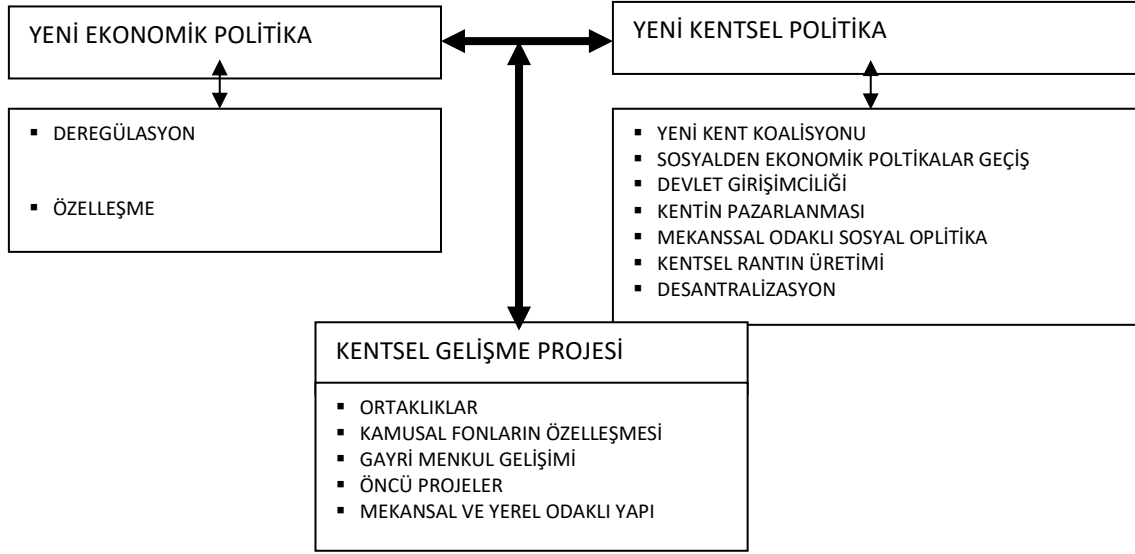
YENİ EKONOMİK POLİTİKA

YENİ KENTSEL POLİTİKA

▪ DEREGÜLASYON

▪ ÖZELLEŞME

▪ YENİ KENT KOALİSYONU
▪ SOSYALDEN EKONOMİK POLTİKALAR GEÇİŞ
▪ DEVLET GİRİŞİMCİLİĞİ
▪ KENTİN PAZARLANMASI
▪ MEKANSSAL ODAKLI SOSYAL OPLİTİKA
▪ KENTSEL RANTIN ÜRETİMİ
▪ DESANTRALİZASYON

KENTSEL GELİŞME PROJESİ

▪ ORTAKLIKLAR
▪ KAMUSAL FONLARIN ÖZELLEŞMESİ
▪ GAYRİ MENKUL GELİŞİMİ
▪ ÖNCÜ PROJELER
▪ MEKANSAL VE YEREL ODAKLI YAPI